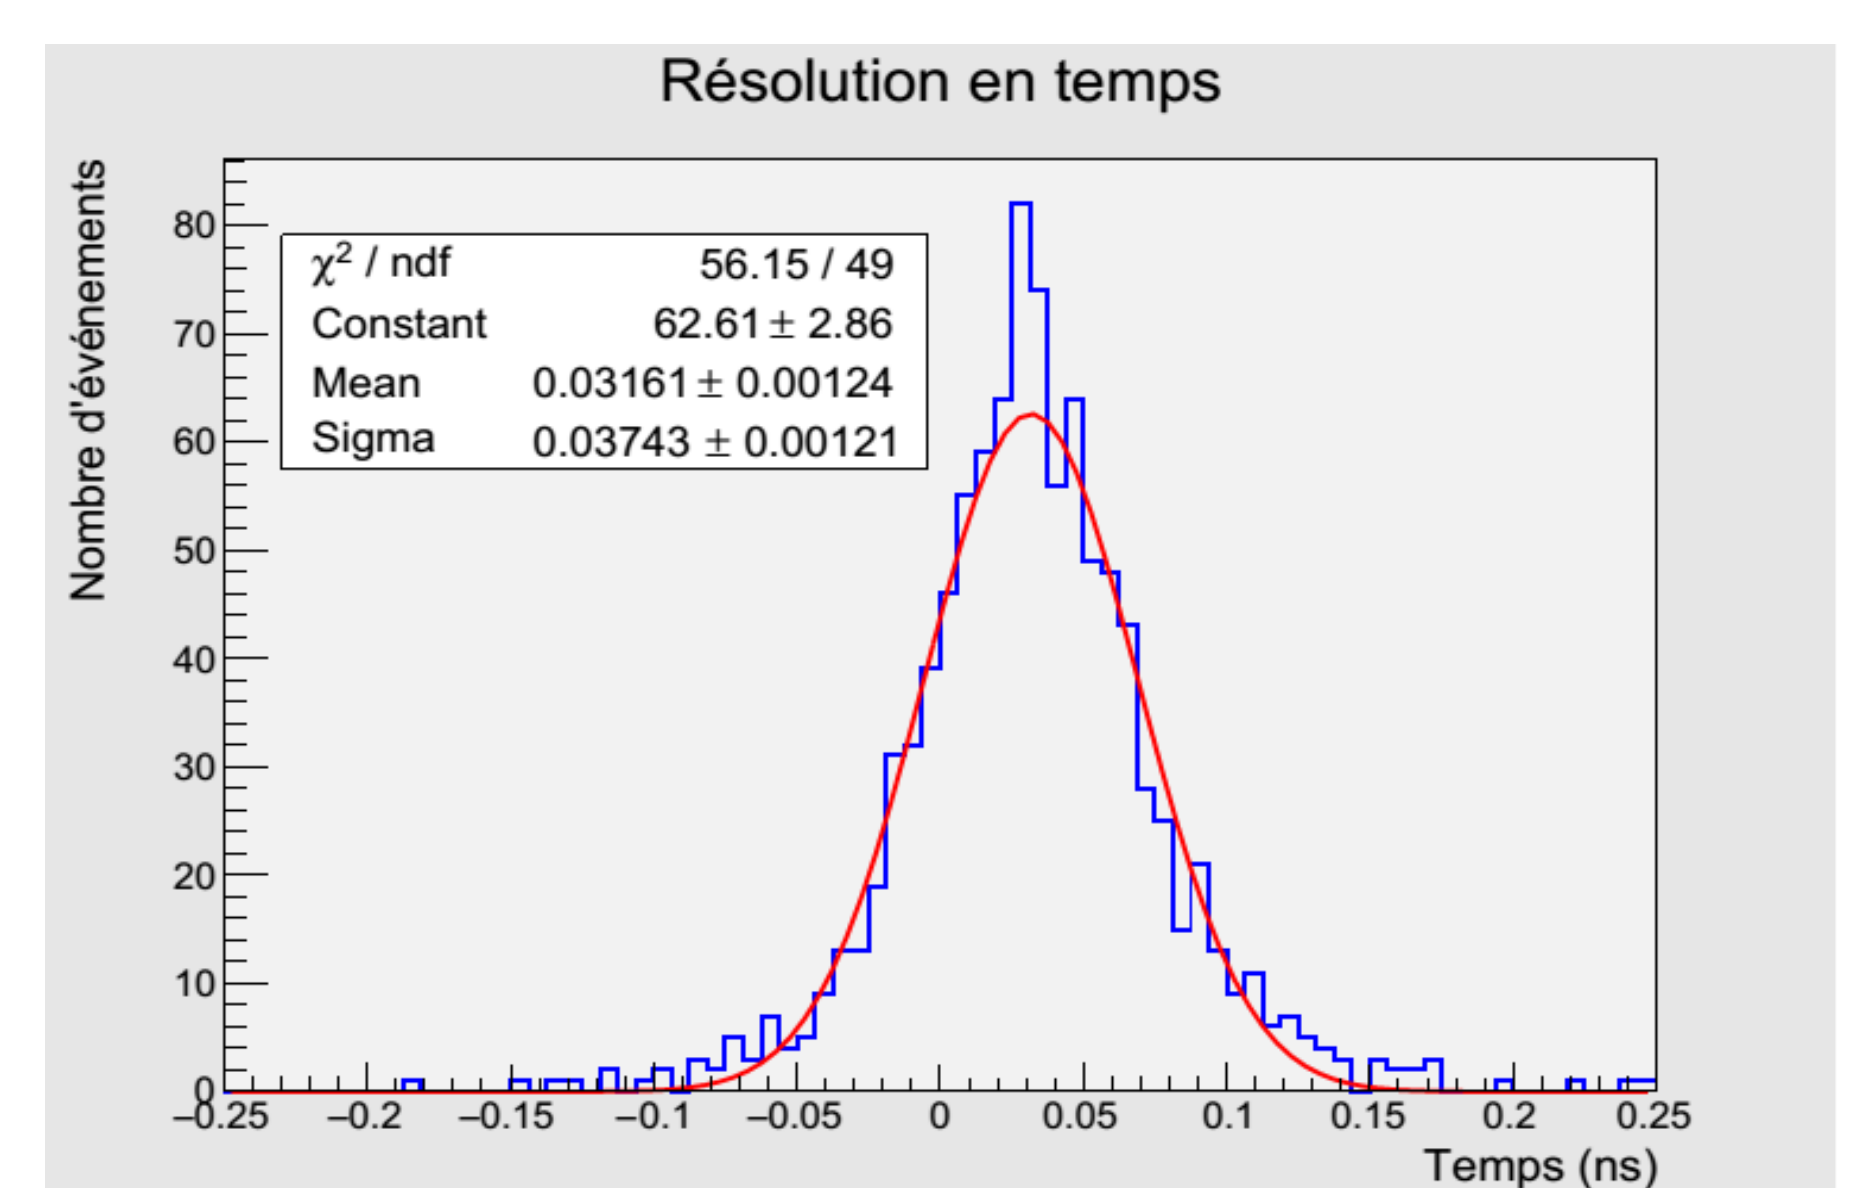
Résolution en temps

| $\chi^2$ / ndf | 56.15 / 49 |
|---|---|
| Constant | 62.61 $\pm$ 2.86 |
| Mean | 0.03161 $\pm$ 0.00124 |
| Sigma | 0.03743 $\pm$ 0.00121 |

Nombre d'événements

80
70
60
50
40
30
20
10
0

−0.25 −0.2 −0.15 −0.1 −0.05 0 0.05 0.1 0.15 0.2 0.25

Temps (ns)